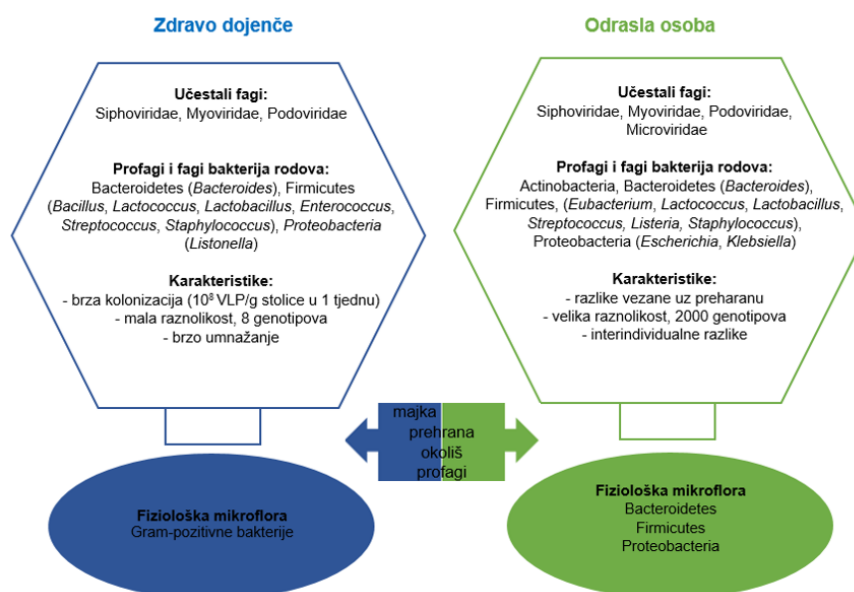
Zdravo dojenče

Učestali fagi:
Siphoviridae, Myoviridae, Podoviridae

Profagi i fagi bakterija rodova:
Bacteroidetes (*Bacteroides*), Firmicutes (*Bacillus*, *Lactococcus*, *Lactobacillus*, *Enterococcus*, *Streptococcus*, *Staphylococcus*), *Proteobacteria* (*Listonella*)

Karakteristike:
- brza kolonizacija ($10^8$ VLP/g stolice u 1 tjednu)
- mala raznolikost, 8 genotipova
- brzo umnažanje

Odrasla osoba

Učestali fagi:
Siphoviridae, Myoviridae, Podoviridae, Microviridae

Profagi i fagi bakterija rodova:
Actinobacteria, Bacteroidetes (*Bacteroides*), Firmicutes, (*Eubacterium*, *Lactococcus*, *Lactobacillus*, *Streptococcus*, *Listeria*, *Staphylococcus*), Proteobacteria (*Escherichia*, *Klebsiella*)

Karakteristike:
- razlike vezane uz preharanu
- velika raznolikost, 2000 genotipova
- interindividualne razlike

majka
prehrana
okoliš
profagi

Fiziološka mikroflora
Gram-pozitivne bakterije

Fiziološka mikroflora
Bacteroidetes
Firmicutes
Proteobacteria